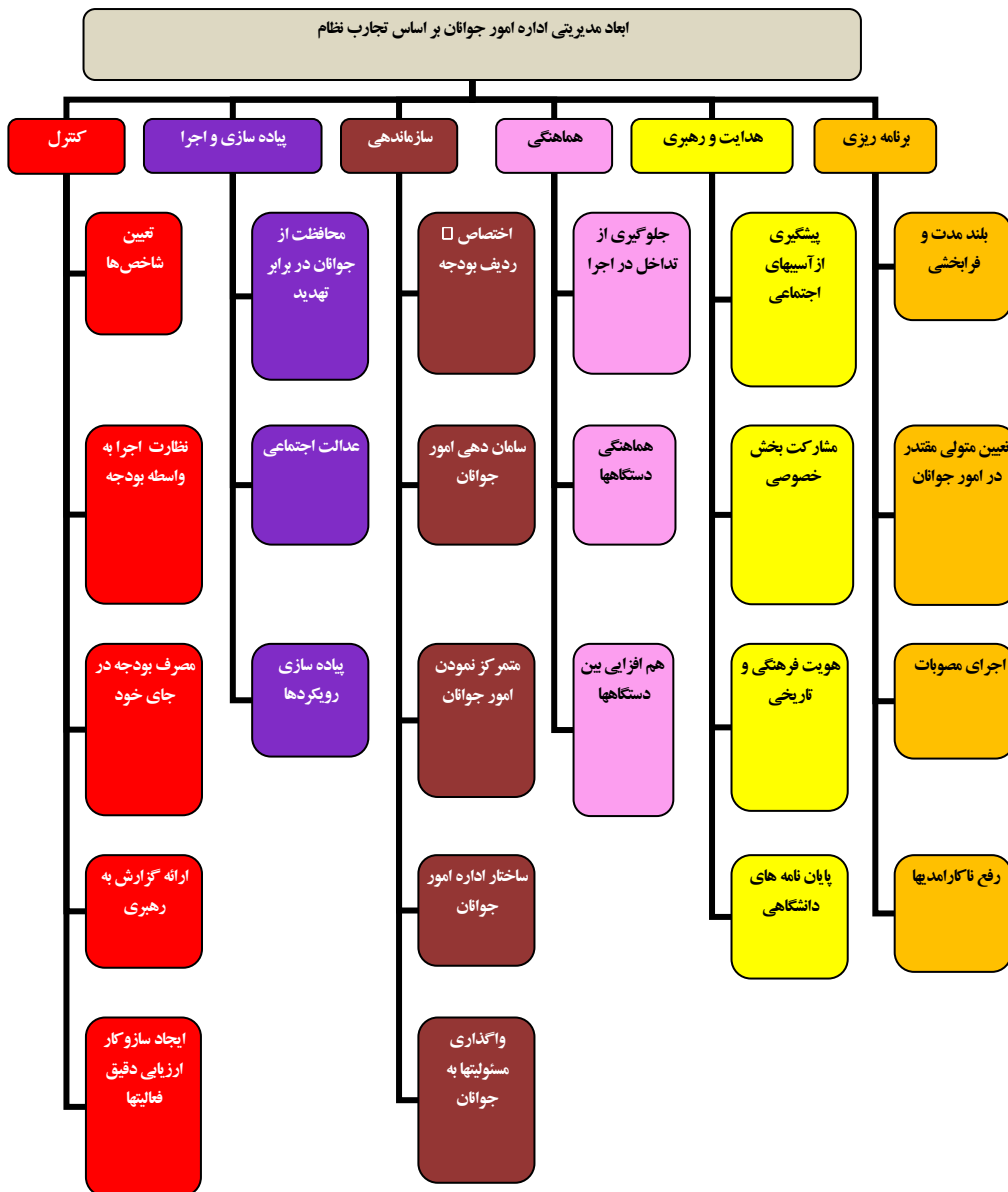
ابعاد مدیریتی اداره امور جوانان بر اساس تجارب نظام

برنامه ریزی

بلند مدت و فرابخشی

تعیین متولی مقتدر در امور جوانان

اجرای مصوبات

رفع ناکارامدیها

هدایت و رهبری

پیشگیری از آسیبهای اجتماعی

مشارکت بخش خصوصی

هویت فرهنگی و تاریخی

پایان نامه های دانشگاهی

هماهنگی

جلوگیری از تداخل در اجرا

هماهنگی دستگاهها

هم افزایی بین دستگاهها

سازماندهی

اختصاص □ ردیف بودجه

سامان دهی امور جوانان

متمرکز نمودن امور جوانان

ساختار اداره امور جوانان

واگذاری مسئولیتها به جوانان

پیاده سازی و اجرا

محافظت از جوانان در برابر تهدید

عدالت اجتماعی

پیاده سازی رویکردها

کنترل

تعیین شاخص‌ها

نظارت اجرا به واسطه بودجه

مصرف بودجه در جای خود

ارائه گزارش به رهبری

ایجاد سازوکار ارزیابی دقیق فعالیتها